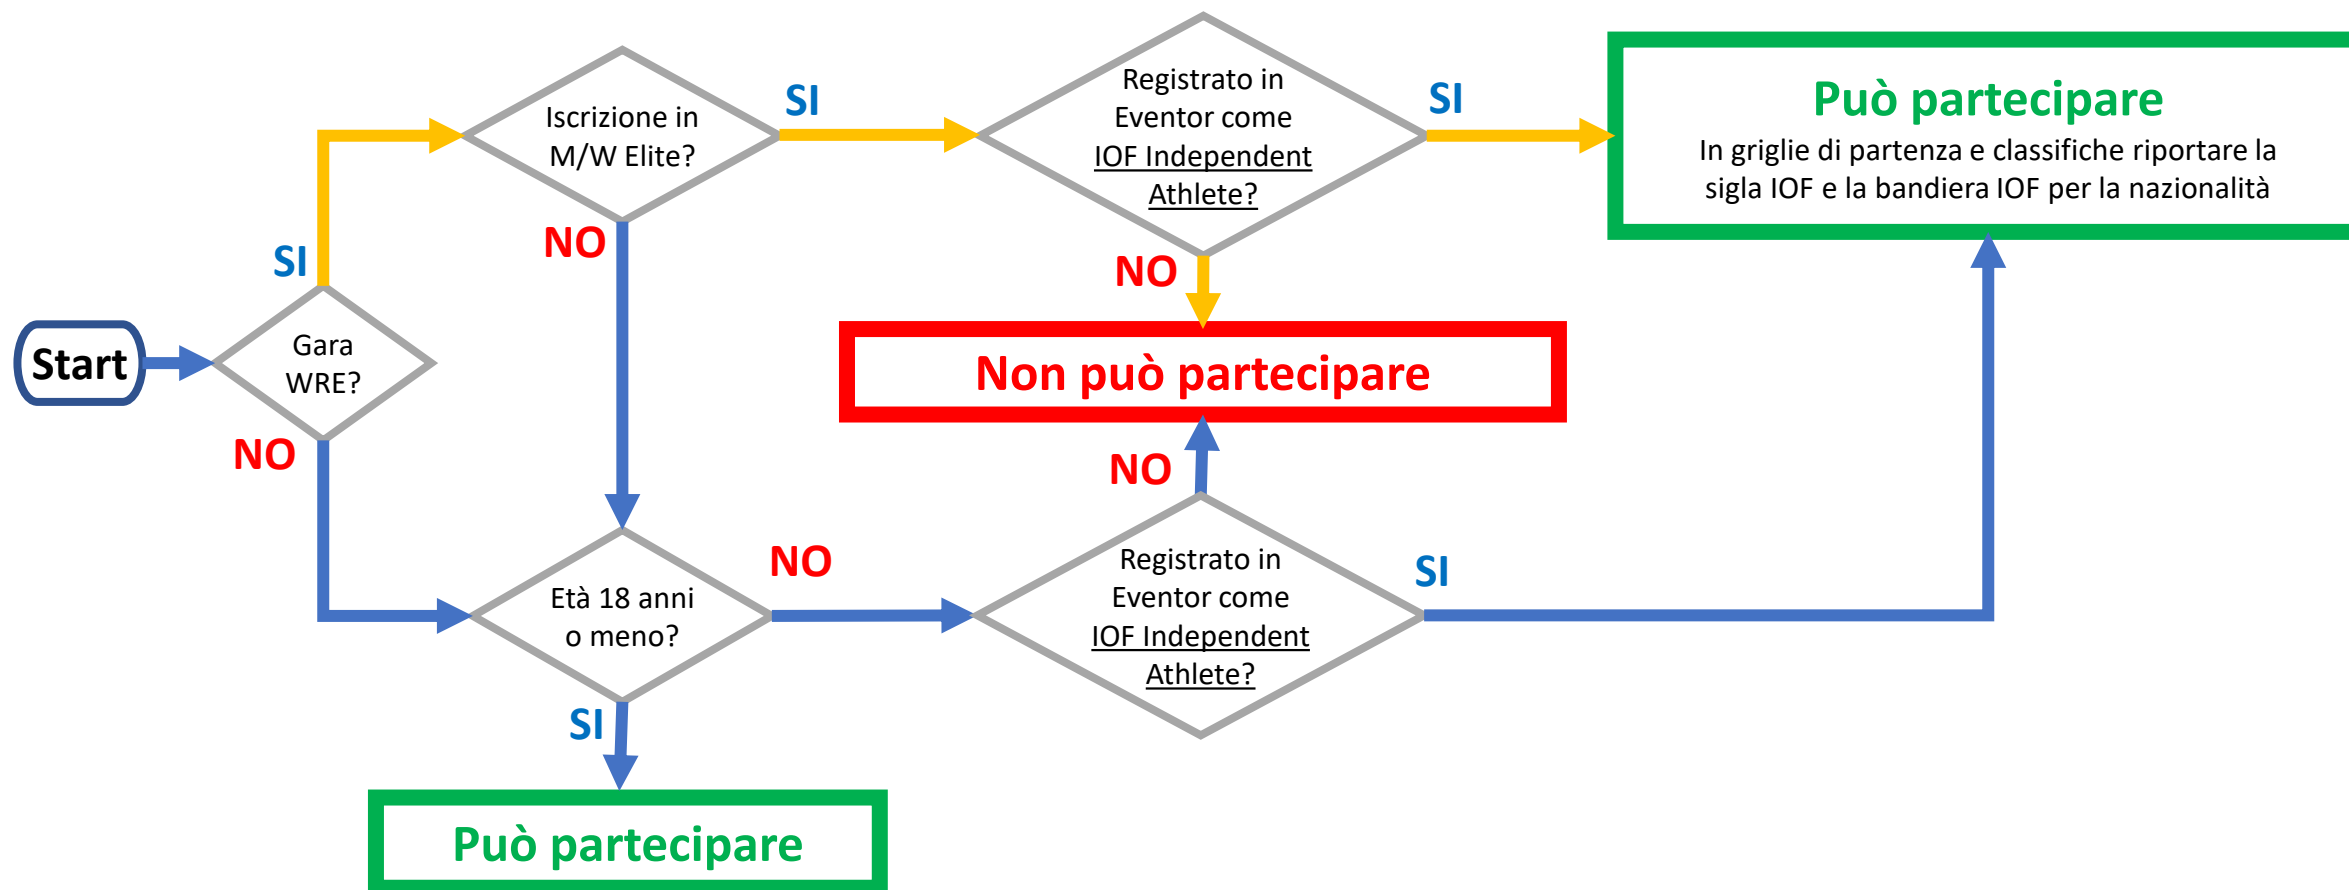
Start

Gara WRE?

SI

NO

Iscrizione in M/W Elite?

SI

NO

Registrato in Eventor come IOF Independent Athlete?

SI

NO

Può partecipare

In griglie di partenza e classifiche riportare la sigla IOF e la bandiera IOF per la nazionalità

Non può partecipare

NO

Età 18 anni o meno?

NO

Registrato in Eventor come IOF Independent Athlete?

SI

SI

Può partecipare